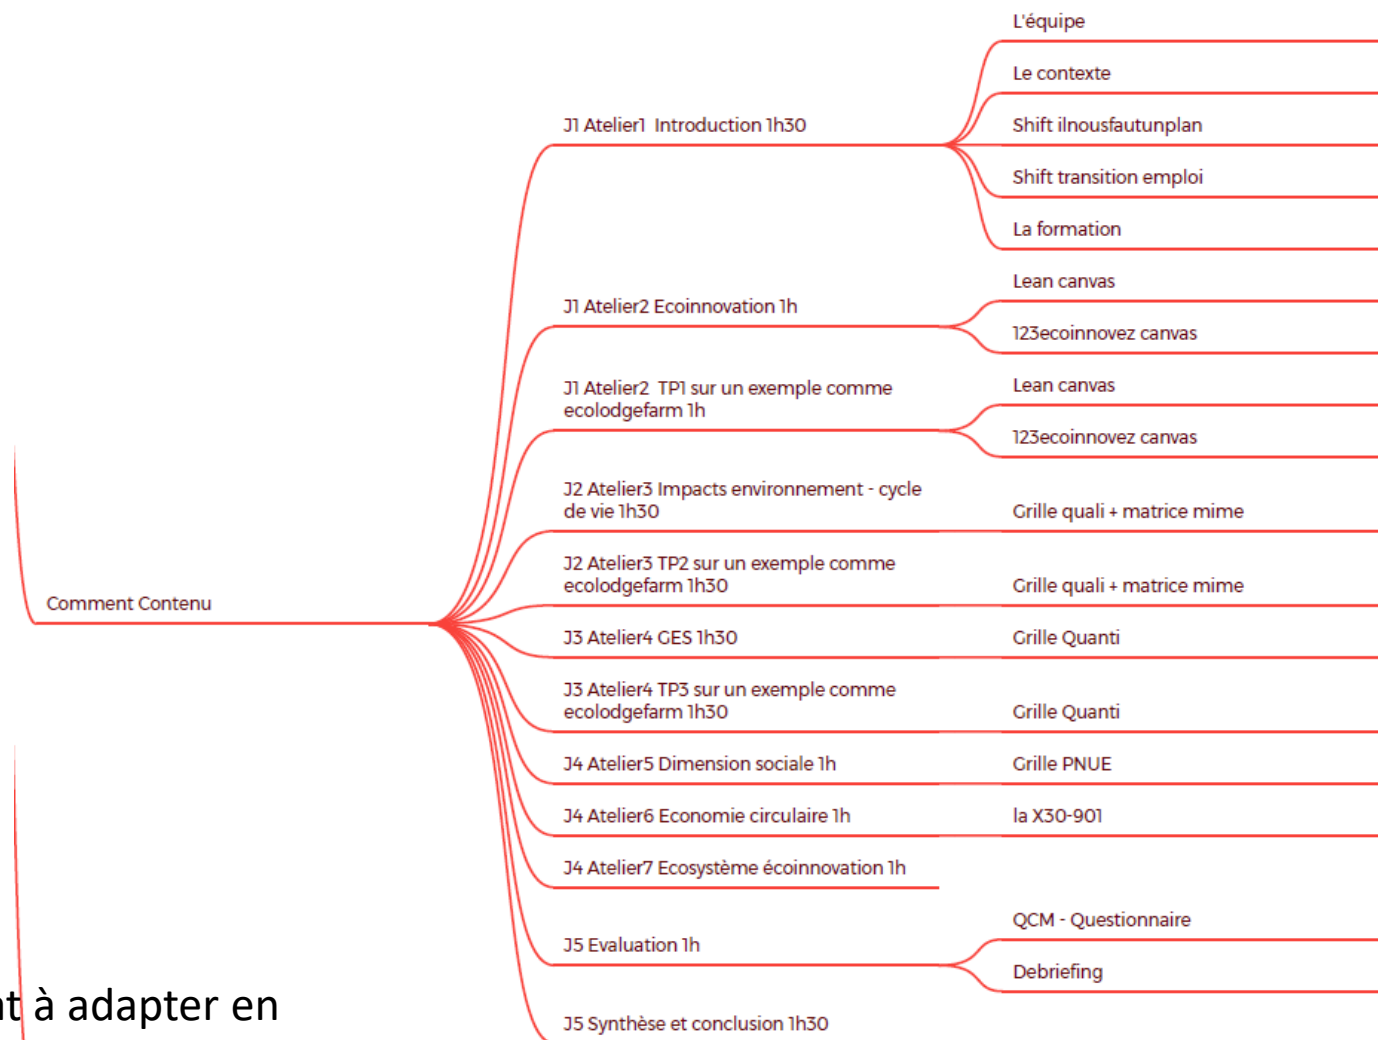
Comment Contenu

J1 Atelier1 Introduction 1h30

L'équipe

Le contexte

Shift ilnousfautunplan

Shift transition emploi

La formation

J1 Atelier2 Ecoinnovation 1h

Lean canvas

123ecoinnovez canvas

J1 Atelier2 TP1 sur un exemple comme ecolodgefarm 1h

Lean canvas

123ecoinnovez canvas

J2 Atelier3 Impacts environnement - cycle de vie 1h30

Grille quali + matrice mime

J2 Atelier3 TP2 sur un exemple comme ecolodgefarm 1h30

Grille quali + matrice mime

J3 Atelier4 GES 1h30

Grille Quanti

J3 Atelier4 TP3 sur un exemple comme ecolodgefarm 1h30

Grille Quanti

J4 Atelier5 Dimension sociale 1h

Grille PNUE

J4 Atelier6 Economie circulaire 1h

la X30-901

J4 Atelier7 Ecosystème écoinnovation 1h

J5 Evaluation 1h

QCM - Questionnaire

Debriefing

J5 Synthèse et conclusion 1h30

t à adapter en